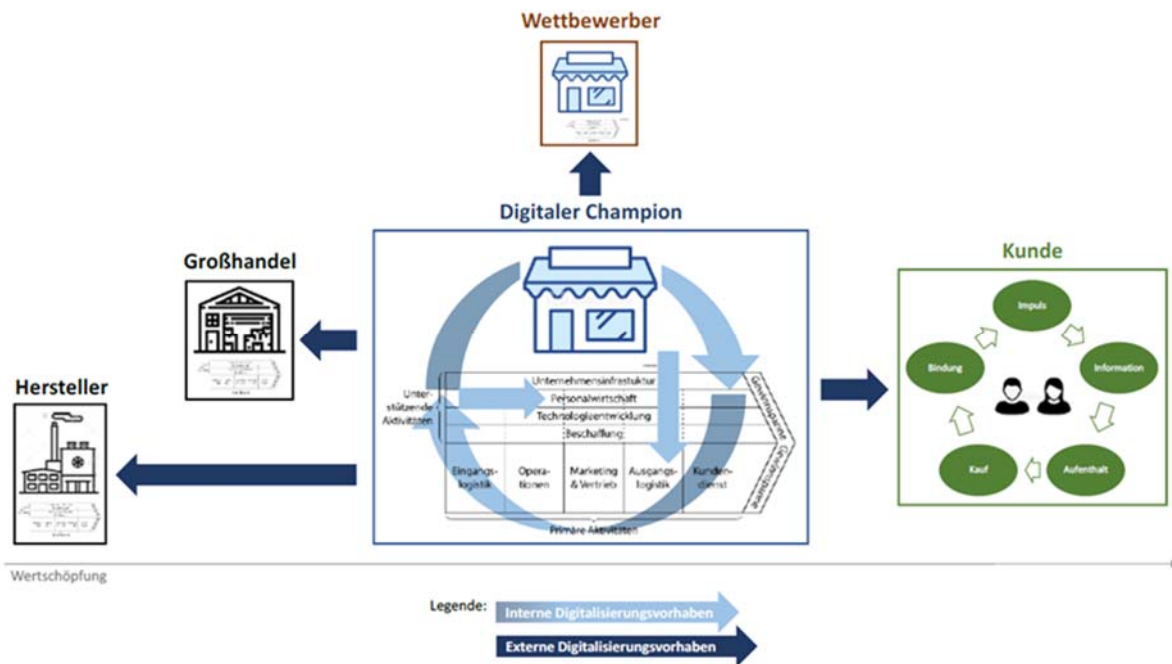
Wettbewerber

Digitaler Champion

Großhandel

Hersteller

Kunde

Unterstützende Aktivitäten

Unternehmensinfrastuktur

Personalwirtschaft

Technologieentwicklung

Beschaffung

Eingangslogistik

Operationen

Marketing & Vertrieb

Ausgangslogistik

Kundendienst

Gewinnspanne

Primäre Aktivitäten

Impuls

Information

Aufenthalt

Kauf

Bindung

Wertschöpfung

Legende: Interne Digitalisierungsvorhaben

Externe Digitalisierungsvorhaben